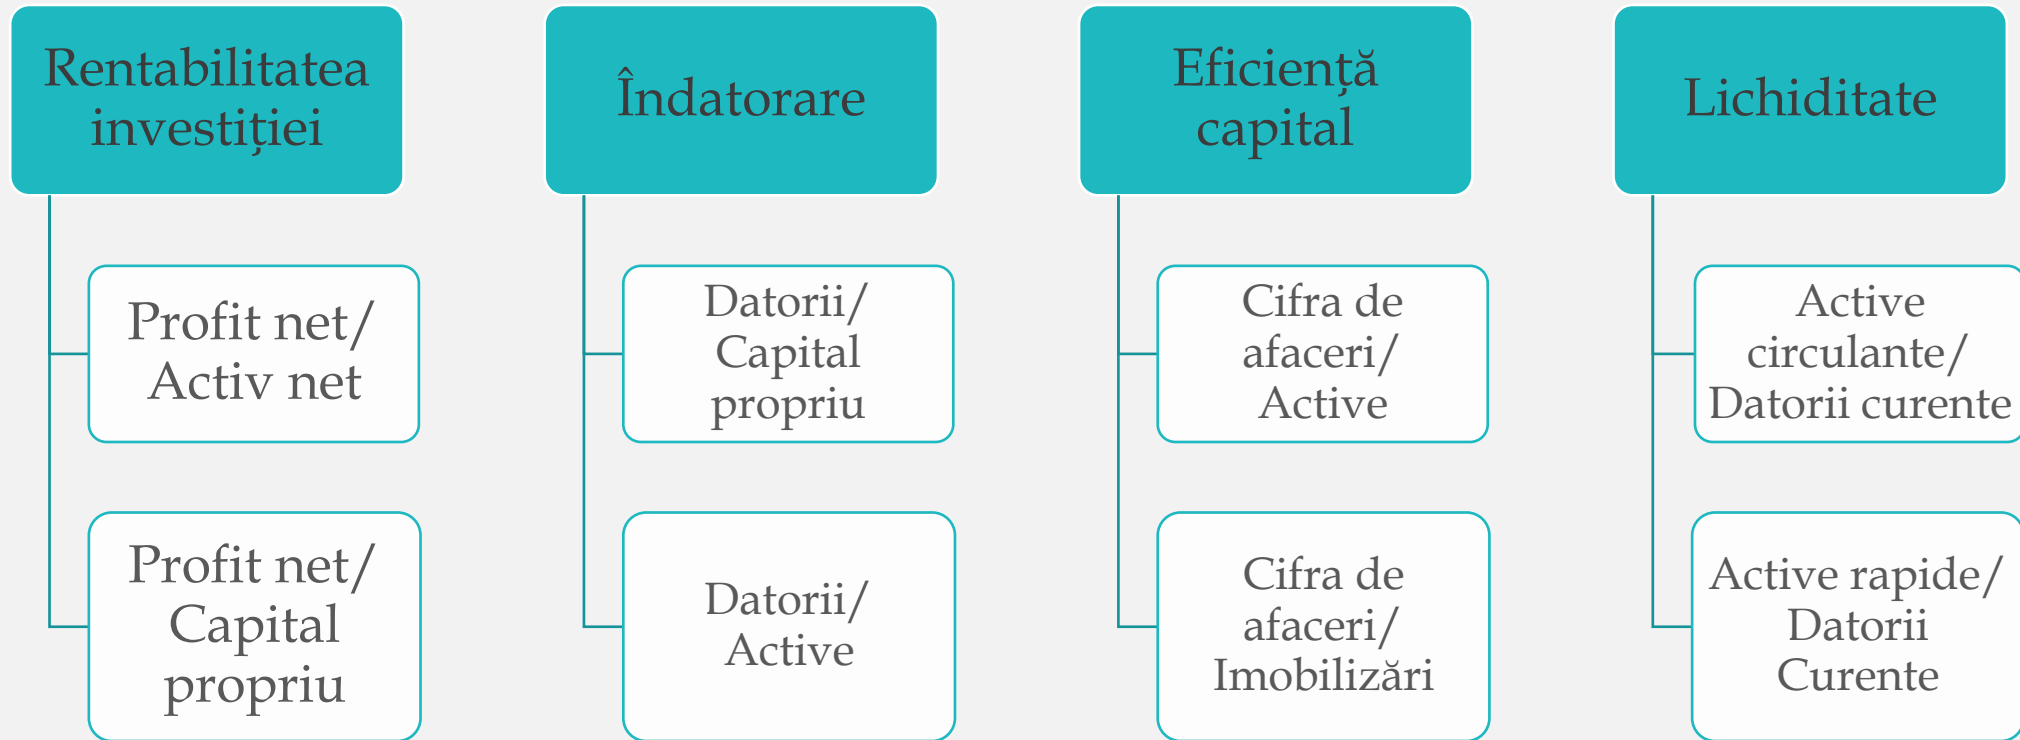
Rentabilitatea investiției

Profit net/ Activ net

Profit net/ Capital propriu

Îndatorare

Datorii/ Capital propriu

Datorii/ Active

Eficiență capital

Cifra de afaceri/ Active

Cifra de afaceri/ Imobilizări

Lichiditate

Active circulante/ Datorii curente

Active rapide/ Datorii Curente